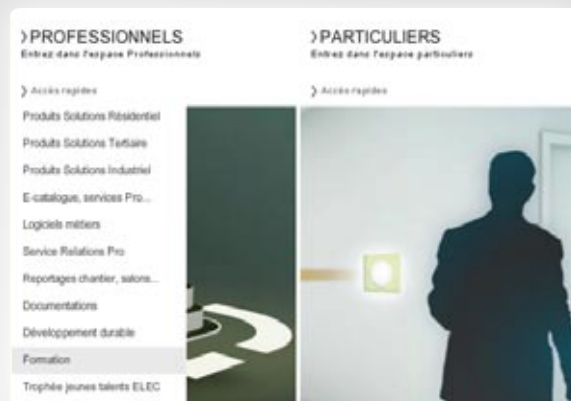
>PROFESSIONNELS
Entrez dans l'espace Professionnels

>PARTICULIERS
Entrez dans l'espace particuliers

> Accès rapides

Produits Solutions Résidentiel
Produits Solutions Tertiaire
Produits Solutions Industriel
E-catalogue, services Pro...
Logiciels métiers
Service Relations Pro
Reportages chantier, salons...
Documentations
Développement durable
Formation
Trophée jeunes talents ELEC

> Accès rapides